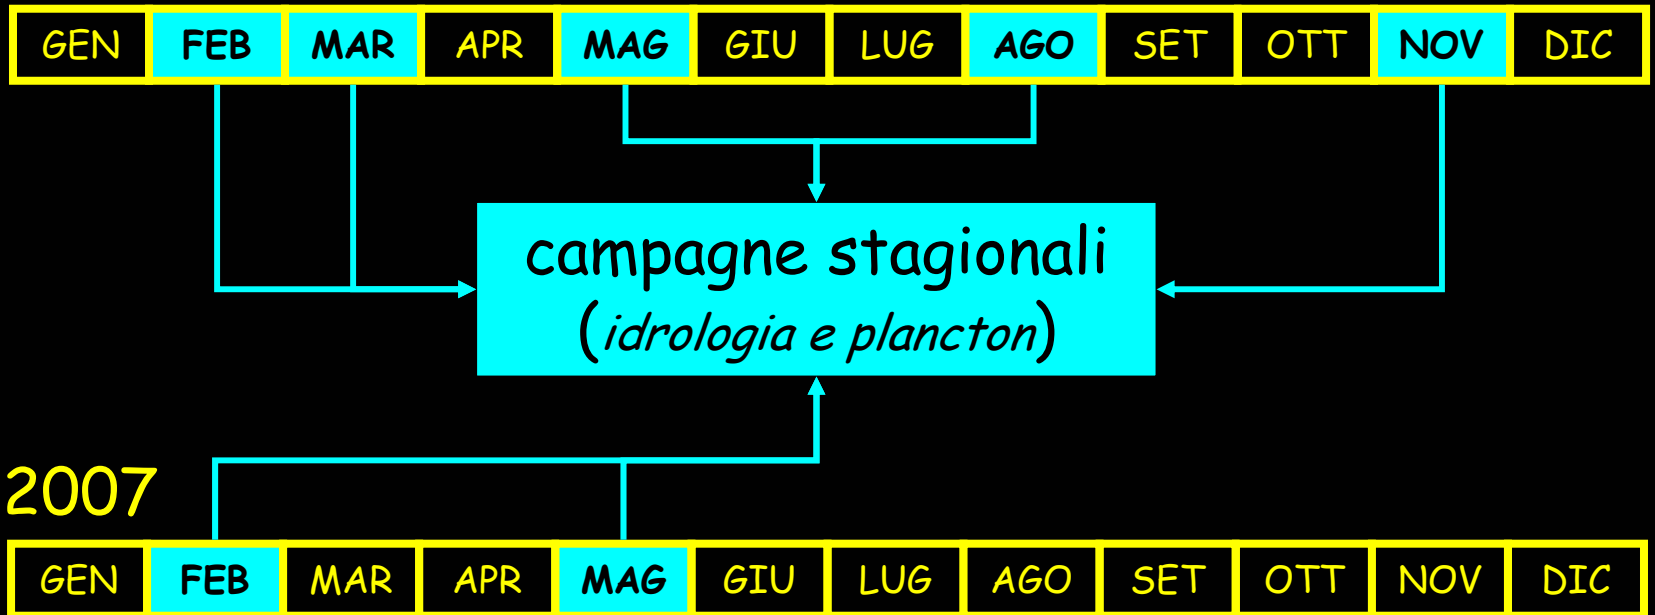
| GEN | FEB | MAR | APR | MAG | GIU | LUG | AGO | SET | OTT | NOV | DIC |
|---|---|---|---|---|---|---|---|---|---|---|---|

campagne stagionali
(*idrologia e plancton*)

2007

| GEN | FEB | MAR | APR | MAG | GIU | LUG | AGO | SET | OTT | NOV | DIC |
|---|---|---|---|---|---|---|---|---|---|---|---|